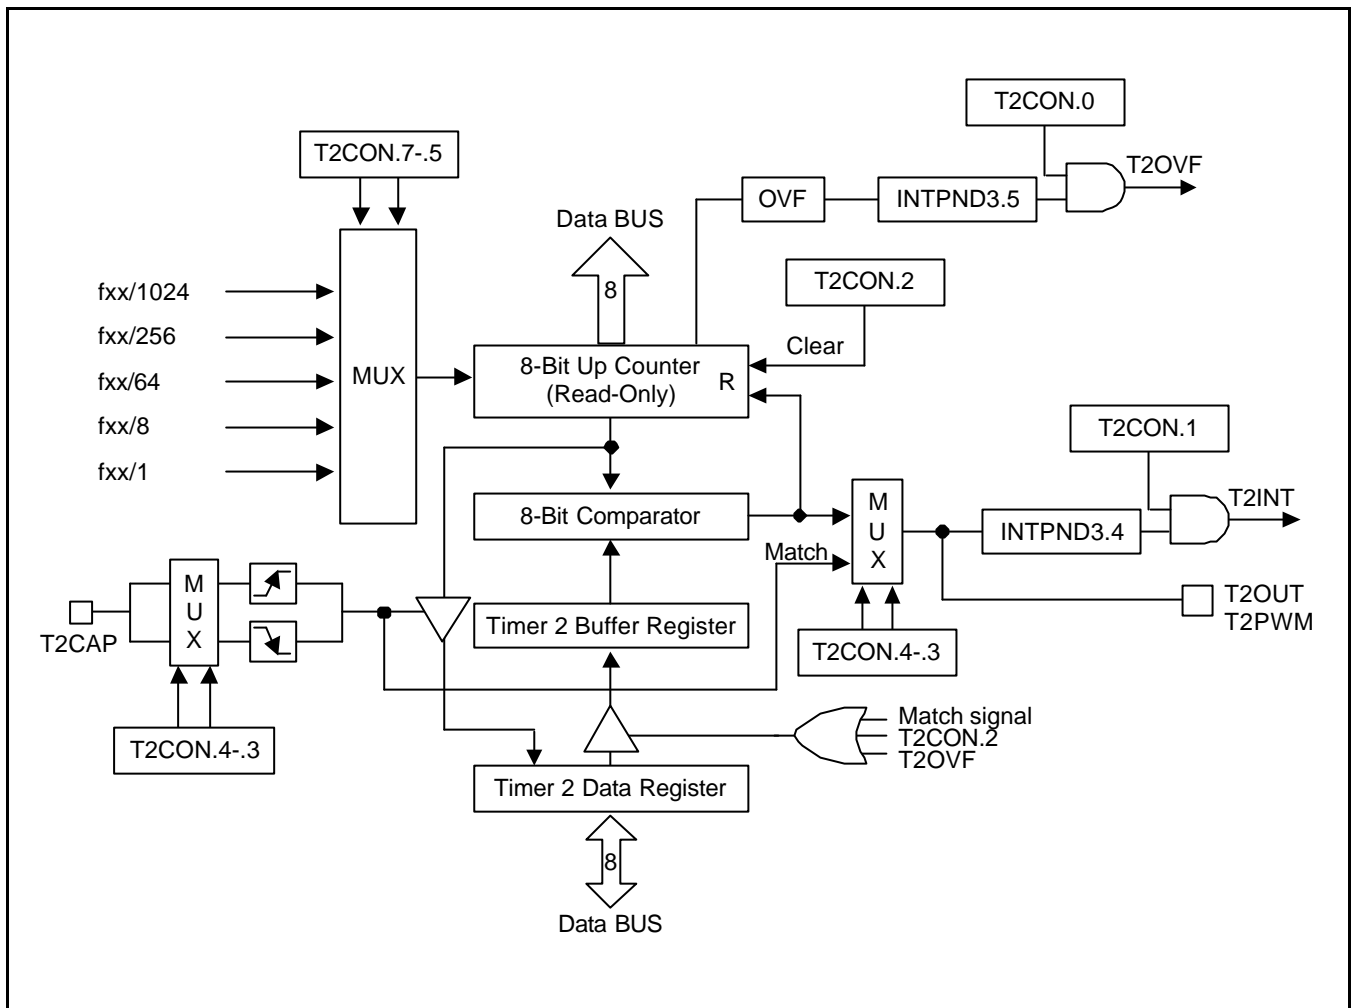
T2CON.0

T2OVF

T2CON.7-.5

OVF

INTPND3.5

Data BUS

T2CON.2

8

fxx/1024

fxx/256

Clear

fxx/64

MUX

8-Bit Up Counter (Read-Only)

R

fxx/8

fxx/1

T2CON.1

8-Bit Comparator

M U X

T2INT

INTPND3.4

Match

T2CAP

M U X

Timer 2 Buffer Register

T2OUT T2PWM

T2CON.4-.3

T2CON.4-.3

Match signal
T2CON.2
T2OVF

Timer 2 Data Register

8

Data BUS